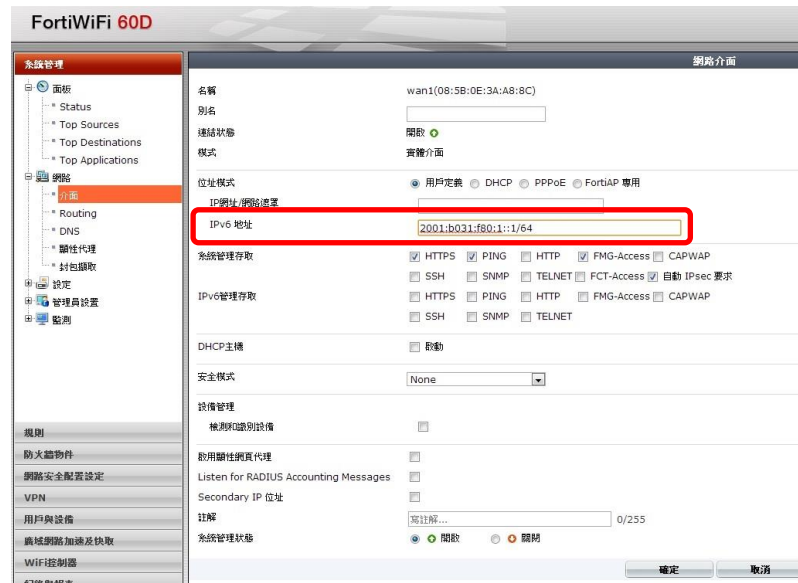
FortiWiFi 60D

系統管理
面板
Status
Top Sources
Top Destinations
Top Applications
網路
介面
Routing
DNS
顯性代理
封包擷取
設定
管理員設置
監測

規則
防火牆物件
網路安全配置設定
VPN
用戶與設備
廣域網路加速及快取
WiFi控制器

網路介面

名稱 wan1(08:5B:0E:3A:A8:8C)
別名
連結狀態 開啟
模式 實體介面

位址模式 用戶定義 DHCP PPPoE FortiAP 專用
IP網址/網路遮罩
IPv6 地址 2001:b031:f80:1::1/64

系統管理存取 HTTPS PING HTTP FMG-Access CAPWAP
SSH SNMP TELNET FCT-Access 自動 IPsec 要求
IPv6管理存取 HTTPS PING HTTP FMG-Access CAPWAP
SSH SNMP TELNET

DHCP主機 啟動

安全模式 None

設備管理
檢測和識別設備

啟用顯性網頁代理
Listen for RADIUS Accounting Messages
Secondary IP 位址
註解 寫註解... 0/255
系統管理狀態 開啟 關閉

確定 取消